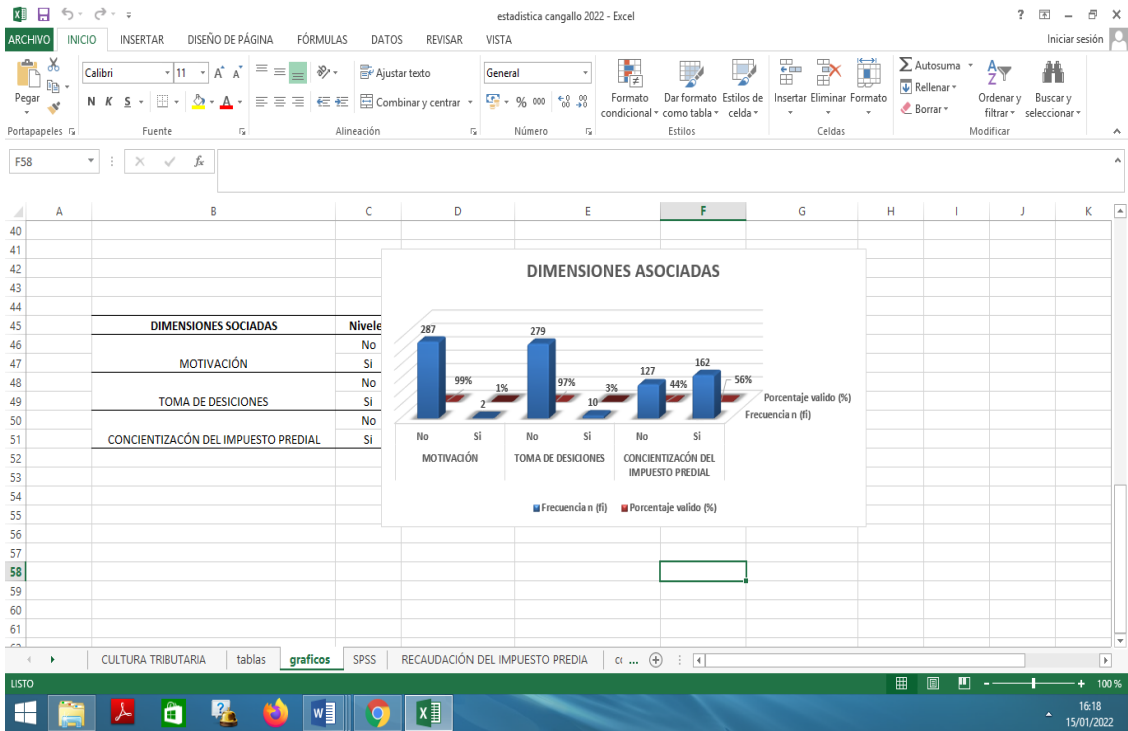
estadistica cangallo 2022 - Excel

ARCHIVO INICIO INSERTAR DISEÑO DE PÁGINA FÓRMULAS DATOS REVISAR VISTA Iniciar sesión

Pegar Calibri 11 N K S Ajustar texto Combinar y centrar General % 000 Formato condicional Dar formato como tabla Estilos de celda Insertar Eliminar Formato Autosuma Rellenar Borrar Ordenar y filtrar Buscar y seleccionar

Portapapeles Fuente Alineación Número Estilos Celdas Modificar

F58 $f_x$

| | A | B | C | D | E | F | G | H | I | J | K |
|---|---|---|---|---|---|---|---|---|---|---|---|
| 45 | | DIMENSIONES SOCIADAS | Nivele | | | | | | | | |
| 46 | | | No | | | | | | | | |
| 47 | | MOTIVACIÓN | Si | | | | | | | | |
| 48 | | | No | | | | | | | | |
| 49 | | TOMA DE DESICIONES | Si | | | | | | | | |
| 50 | | | No | | | | | | | | |
| 51 | | CONCIENTIZACÓN DEL IMPUESTO PREDIAL | Si | | | | | | | | |

DIMENSIONES ASOCIADAS

287 99% 2 1% 279 97% 10 3% 127 44% 162 56%

Porcentaje valido (%)
Frecuencia n (fi)

No Si No Si No Si
MOTIVACIÓN TOMA DE DESICIONES CONCIENTIZACÓN DEL IMPUESTO PREDIAL

Frecuencia n (fi) Porcentaje valido (%)

CULTURA TRIBUTARIA tablas graficos SPSS RECAUDACIÓN DEL IMPUESTO PREDIA cc ...

LISTO 100 %

16:18
15/01/2022